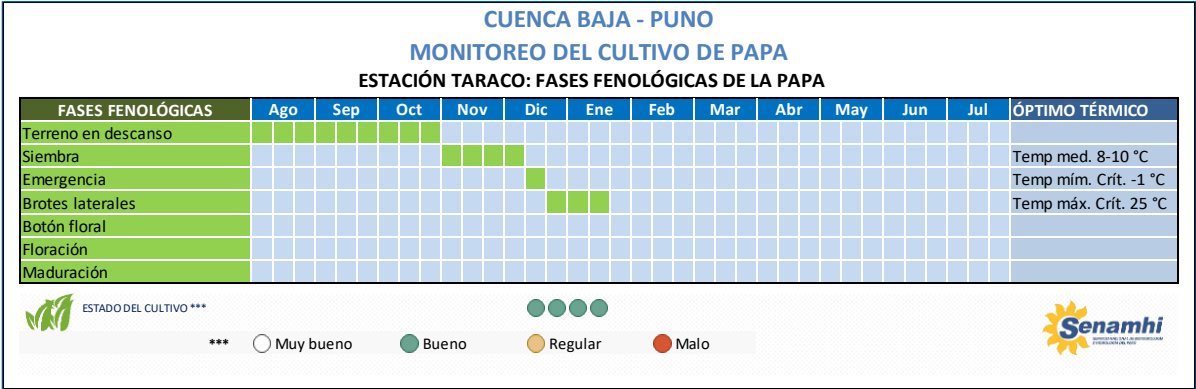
CUENCA BAJA - PUNO
MONITOREO DEL CULTIVO DE PAPA
ESTACIÓN TARACO: FASES FENOLÓGICAS DE LA PAPA

| FASES FENOLÓGICAS | Ago | Sep | Oct | Nov | Dic | Ene | Feb | Mar | Abr | May | Jun | Jul | ÓPTIMO TÉRMICO |
|---|---|---|---|---|---|---|---|---|---|---|---|---|---|
| Terreno en descanso | | | | | | | | | | | | | |
| Siembra | | | | | | | | | | | | | Temp med. 8-10 °C |
| Emergencia | | | | | | | | | | | | | Temp mím. Crít. -1 °C |
| Brotes laterales | | | | | | | | | | | | | Temp máx. Crít. 25 °C |
| Botón floral | | | | | | | | | | | | | |
| Floración | | | | | | | | | | | | | |
| Maduración | | | | | | | | | | | | | |

ESTADO DEL CULTIVO ***

*** Muy bueno Bueno Regular Malo

Senamhi
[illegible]